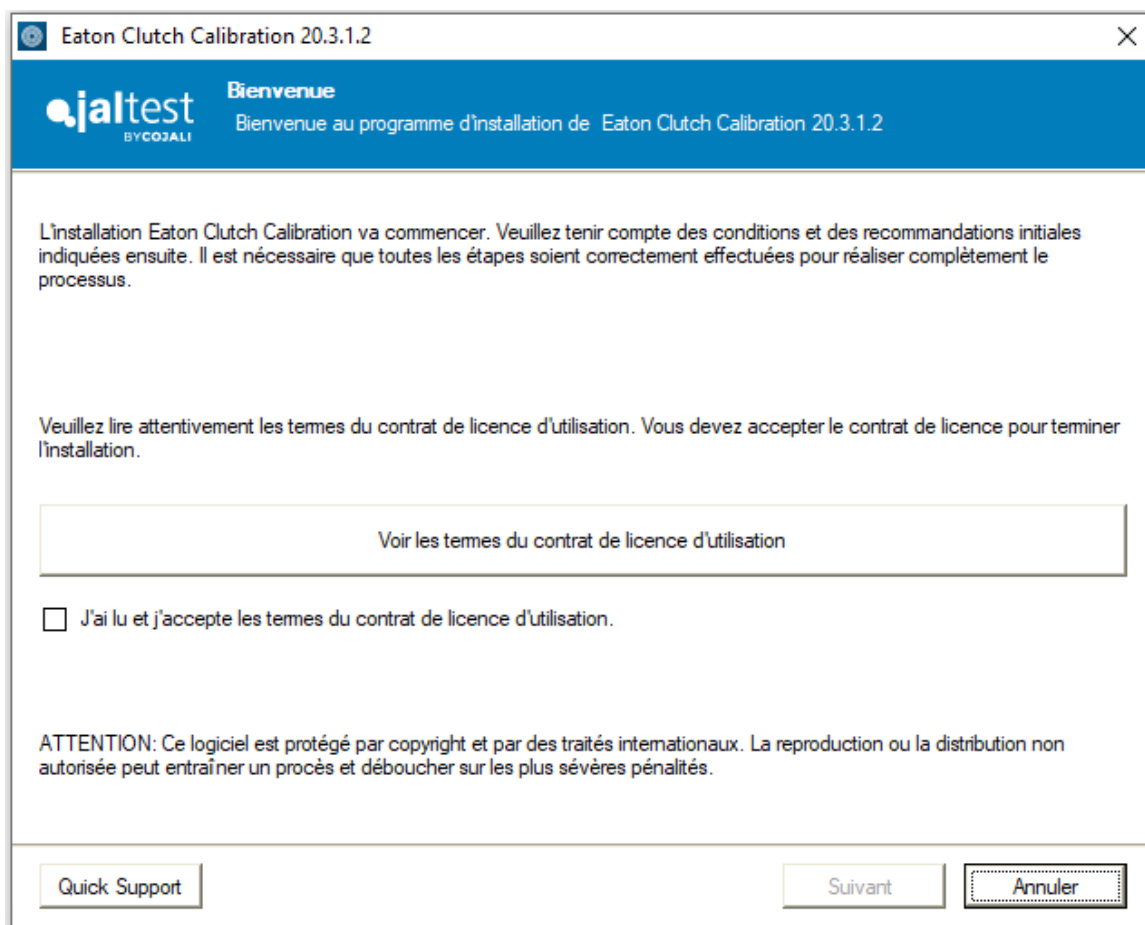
Eaton Clutch Calibration 20.3.1.2

jaltest BY COJALI

Bienvenue

Bienvenue au programme d'installation de Eaton Clutch Calibration 20.3.1.2

L'installation Eaton Clutch Calibration va commencer. Veuillez tenir compte des conditions et des recommandations initiales indiquées ensuite. Il est nécessaire que toutes les étapes soient correctement effectuées pour réaliser complètement le processus.

Veuillez lire attentivement les termes du contrat de licence d'utilisation. Vous devez accepter le contrat de licence pour terminer l'installation.

Voir les termes du contrat de licence d'utilisation

J'ai lu et j'accepte les termes du contrat de licence d'utilisation.

ATTENTION: Ce logiciel est protégé par copyright et par des traités internationaux. La reproduction ou la distribution non autorisée peut entraîner un procès et déboucher sur les plus sévères pénalités.

Quick Support

Suivant

Annuler